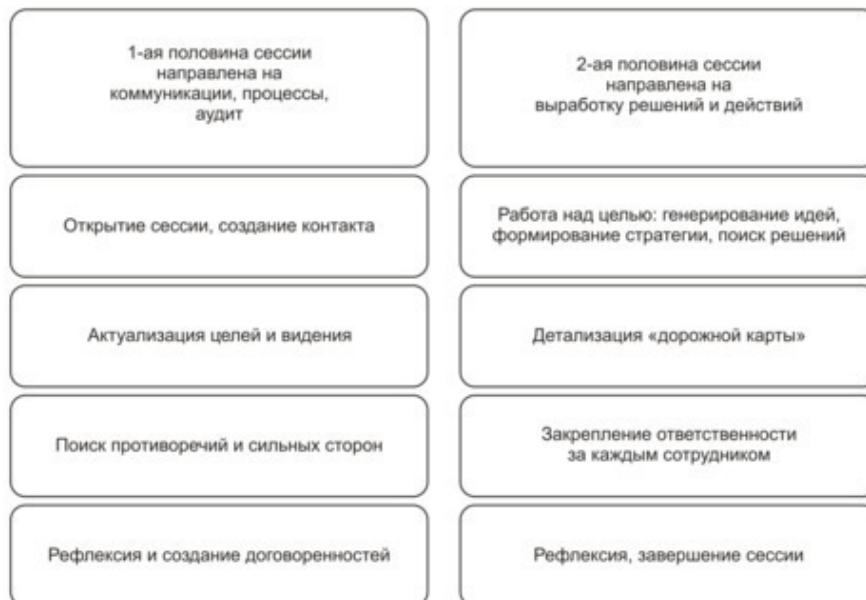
1-ая половина сессии направлена на коммуникации, процессы, аудит

Открытие сессии, создание контакта

Актуализация целей и видения

Поиск противоречий и сильных сторон

Рефлексия и создание договоренностей

2-ая половина сессии направлена на выработку решений и действий

Работа над целью: генерирование идей, формирование стратегии, поиск решений

Детализация «дорожной карты»

Закрепление ответственности за каждым сотрудником

Рефлексия, завершение сессии